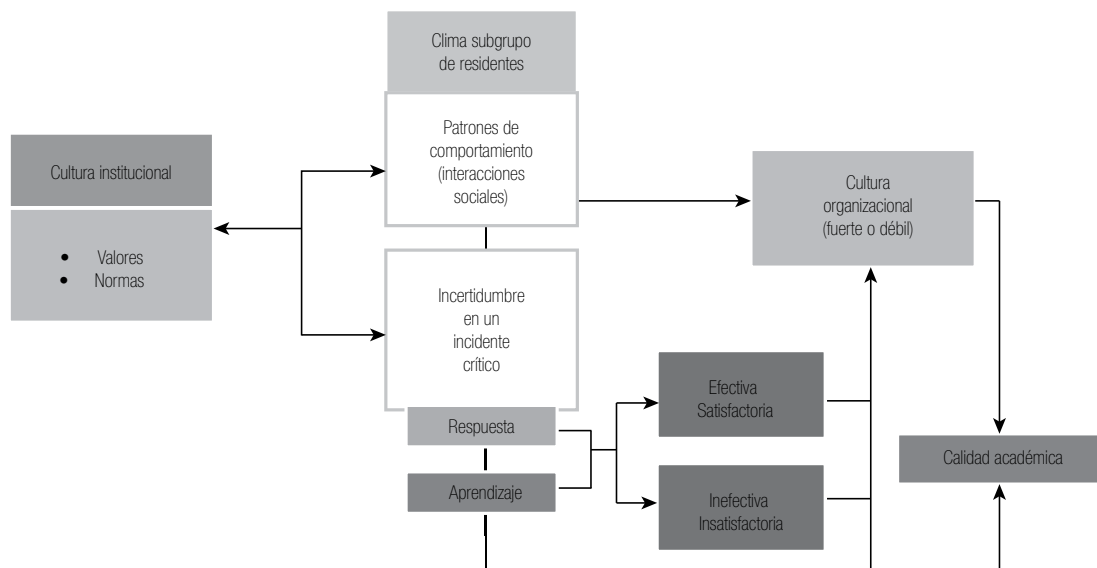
Clima subgrupo de residentes

Cultura institucional

Valores
Normas

Patrones de comportamiento (interacciones sociales)

Cultura organizacional (fuerte o débil)

Incertidumbre en un incidente crítico

Respuesta

Aprendizaje

Efectiva Satisfactoria

Inefectiva Insatisfactoria

Calidad académica